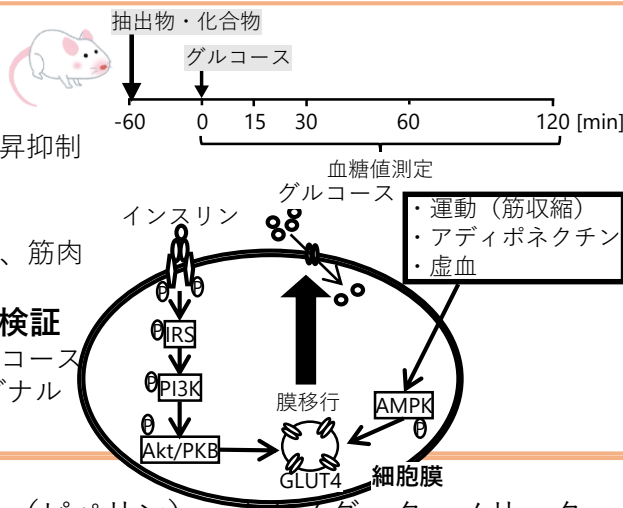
抽出物・化合物
グルコース
-60 0 15 30 60 120 [min]
血糖値測定
昇抑制
、筋肉
検証
コース
ナル
グルコース
インスリン
P P
P IRS
P PI3K
P Akt/PKB
膜移行
・運動（筋収縮）
・アディポネクチン
・虚血
AMPK
P
GLUT4
細胞膜
（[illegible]